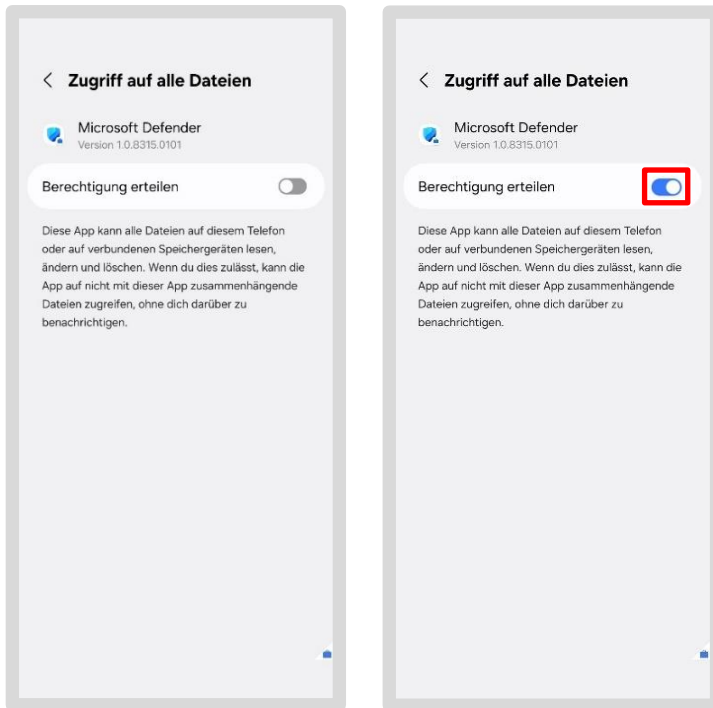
< Zugriff auf alle Dateien

Microsoft Defender
Version 1.0.8315.0101

Berechtigung erteilen

Diese App kann alle Dateien auf diesem Telefon oder auf verbundenen Speichergeräten lesen, ändern und löschen. Wenn du dies zulässt, kann die App auf nicht mit dieser App zusammenhängende Dateien zugreifen, ohne dich darüber zu benachrichtigen.

< Zugriff auf alle Dateien

Microsoft Defender
Version 1.0.8315.0101

Berechtigung erteilen

Diese App kann alle Dateien auf diesem Telefon oder auf verbundenen Speichergeräten lesen, ändern und löschen. Wenn du dies zulässt, kann die App auf nicht mit dieser App zusammenhängende Dateien zugreifen, ohne dich darüber zu benachrichtigen.